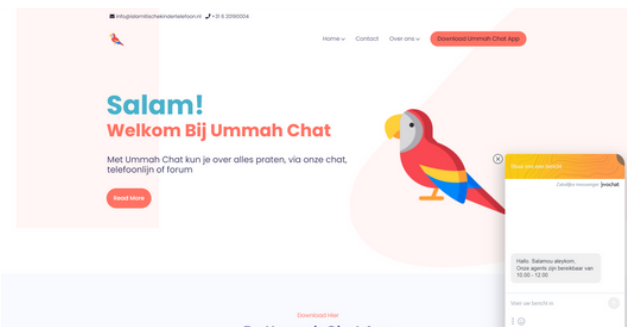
info@islamitischekindertelefoon.nl +31 6 20190004

Home Contact Over ons Download Ummah Chat App

Salam!
Welkom Bij Ummah Chat

Met Ummah Chat kun je over alles praten, via onze chat, telefoonlijn of forum

Read More

Stuur ons een bericht

Geleverd door jivochat

Hallo, Salamou aleykom,
Onze agents zijn bereikbaar van 10:00 - 12:00

Voer uw bericht in

Download Hier

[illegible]